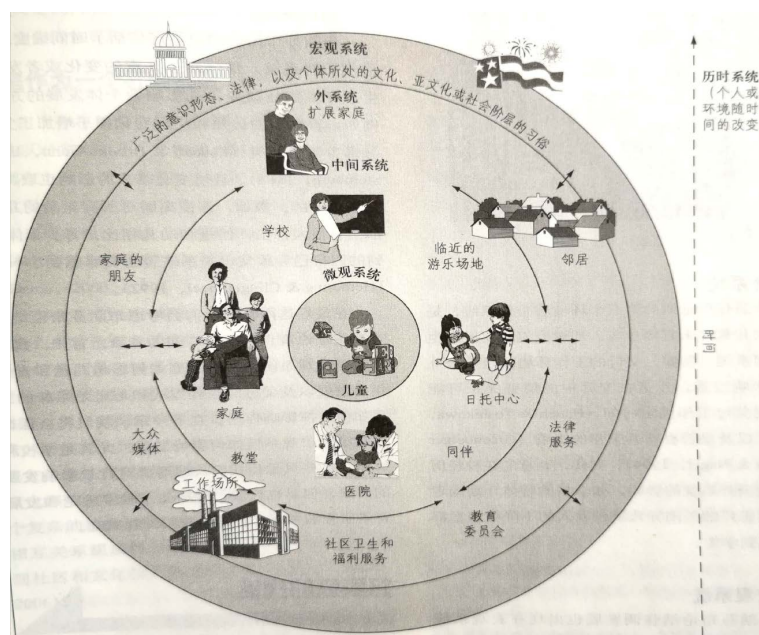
宏观系统

广泛的意识形态、法律，以及个体所处的文化、亚文化或社会阶层的习俗

外系统
扩展家庭

中间系统

学校

家庭的朋友

临近的游乐场地

邻居

微观系统

儿童

家庭

日托中心

大众媒体

教堂

医院

同伴

法律服务

工作场所

教育委员会

社区卫生和福利服务

历时系统
（个人或环境随时间的改变